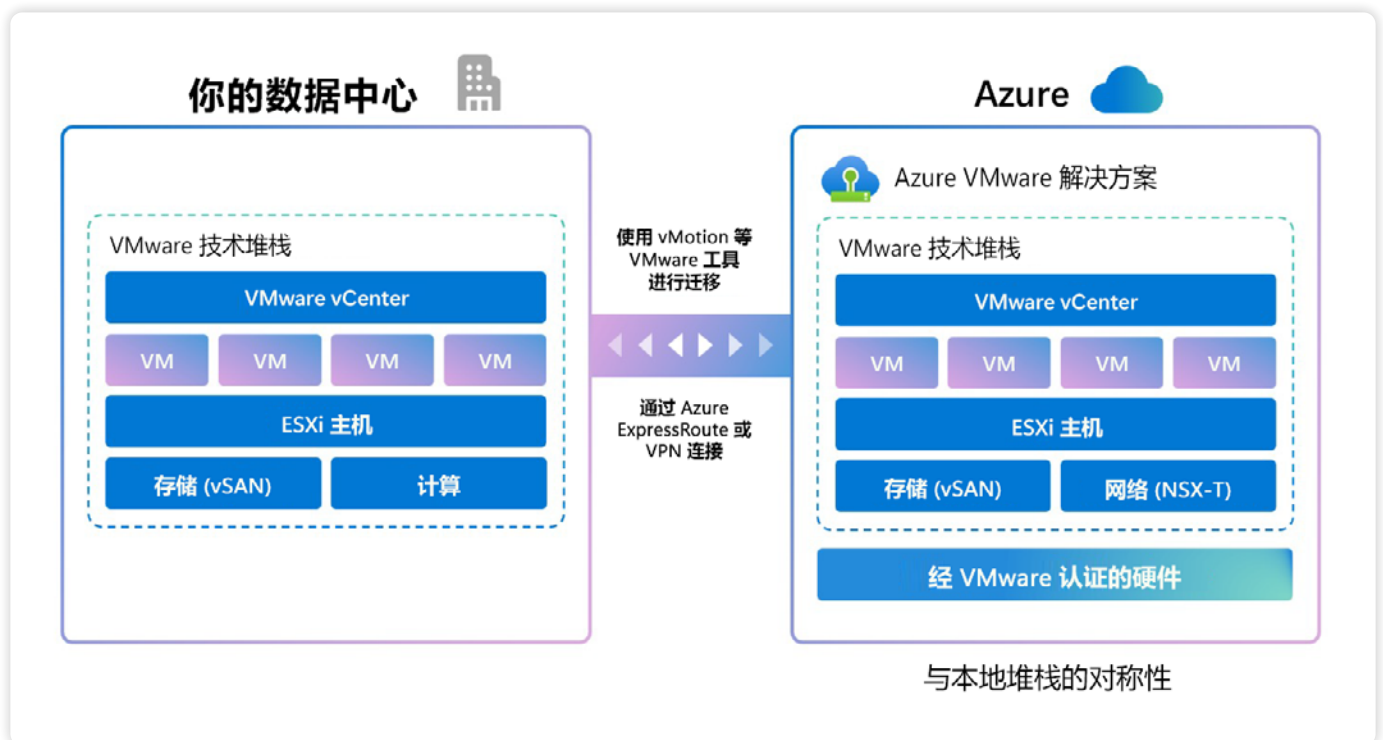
你的数据中心

VMware 技术堆栈

VMware vCenter

| VM | VM | VM | VM |
|---|---|---|---|

ESXi 主机

存储 (vSAN)
计算

使用 vMotion 等 VMware 工具进行迁移

通过 Azure ExpressRoute 或 VPN 连接

Azure

Azure VMware 解决方案

VMware 技术堆栈

VMware vCenter

| VM | VM | VM | VM |
|---|---|---|---|

ESXi 主机

存储 (vSAN)
网络 (NSX-T)

经 VMware 认证的硬件

与本地堆栈的对称性